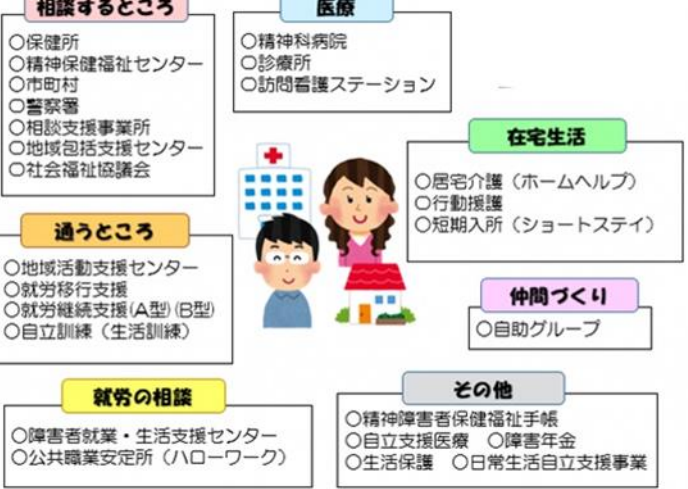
相談するところ

○保健所
○精神保健福祉センター
○市町村
○警察署
○相談支援事業所
○地域包括支援センター
○社会福祉協議会

医療

○精神科病院
○診療所
○訪問看護ステーション

在宅生活

○居宅介護（ホームヘルプ）
○行動援護
○短期入所（ショートステイ）

通うところ

○地域活動支援センター
○就労移行支援
○就労継続支援(A型)(B型)
○自立訓練（生活訓練）

仲間づくり

○自助グループ

就労の相談

○障害者就業・生活支援センター
○公共職業安定所（ハローワーク）

その他

○精神障害者保健福祉手帳
○自立支援医療　○障害年金
○生活保護　○日常生活自立支援事業